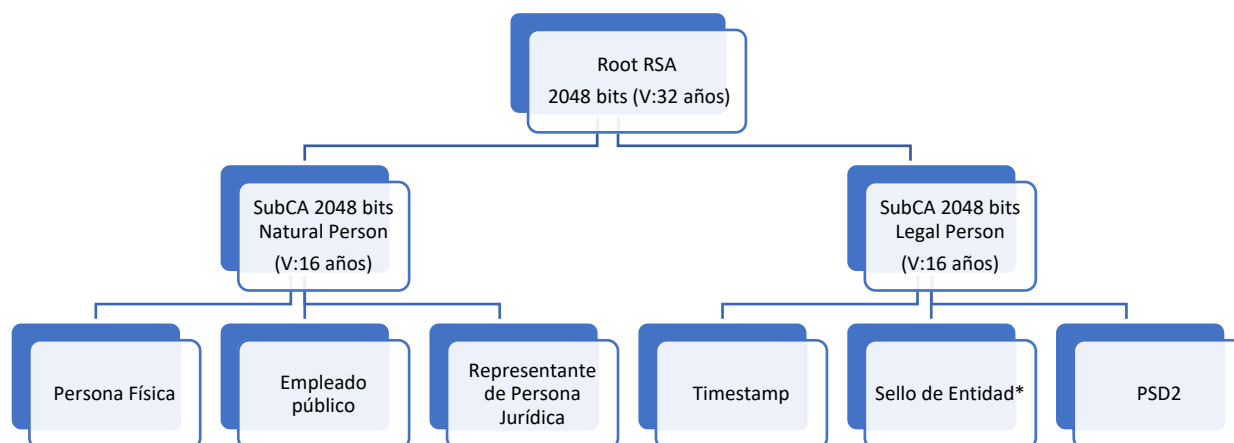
Root RSA
2048 bits (V:32 años)

SubCA 2048 bits
Natural Person
(V:16 años)

SubCA 2048 bits
Legal Person
(V:16 años)

Persona Física

Empleado público

Representante de Persona Jurídica

Timestamp

Sello de Entidad*

PSD2